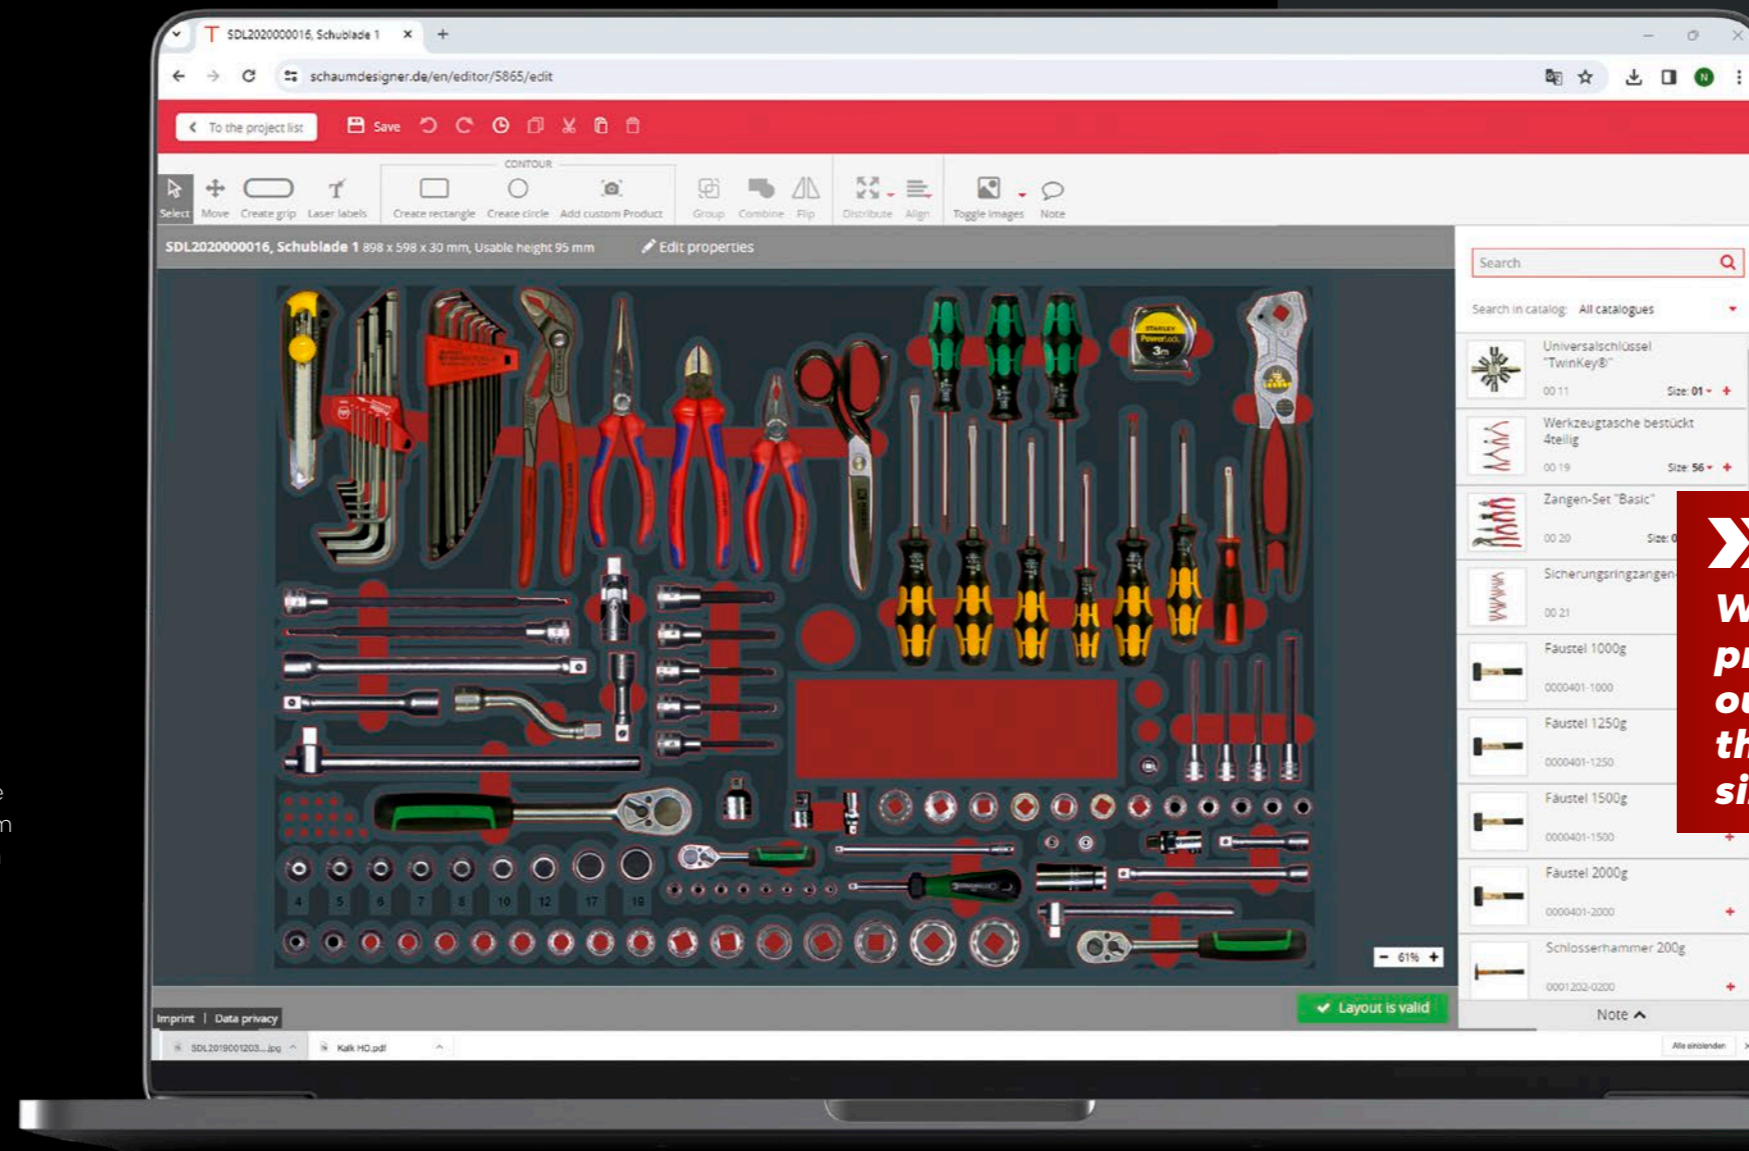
SDL2020000016, Schublade 1 ×

schaumdesigner.de/en/editor/5865/edit

To the project list
Save

CONTOUR
Select Move Create grip Laser labels Create rectangle Create circle Add custom Product Group Combine Flip Distribute Align Toggle images Note

SDL2020000016, Schublade 1 898 x 598 x 30 mm, Usable height 95 mm
Edit properties

STANLEY PowerLock 3m

4 5 6 7 8 10 12 17 19

Search

Search in catalog: All catalogues

Universalschlüssel "TwinKey®"
00 11 Size: 01

Werkzeugtasche bestückt 4teilig
00 19 Size: 56

Zangen-Set "Basic"
00 20 Size: 0

Sicherungsringzangen
00 21

Fäustel 1000g
0000401-1000

Fäustel 1250g
0000401-1250

Fäustel 1500g
0000401-1500

Fäustel 2000g
0000401-2000

Schlosserhammer 200g
0001202-0200

Note

W
p
o
th
si

61%

Layout is valid

Imprint | Data privacy

SDL2019001203....jpg
Kalk HO.pdf
Alle einblenden